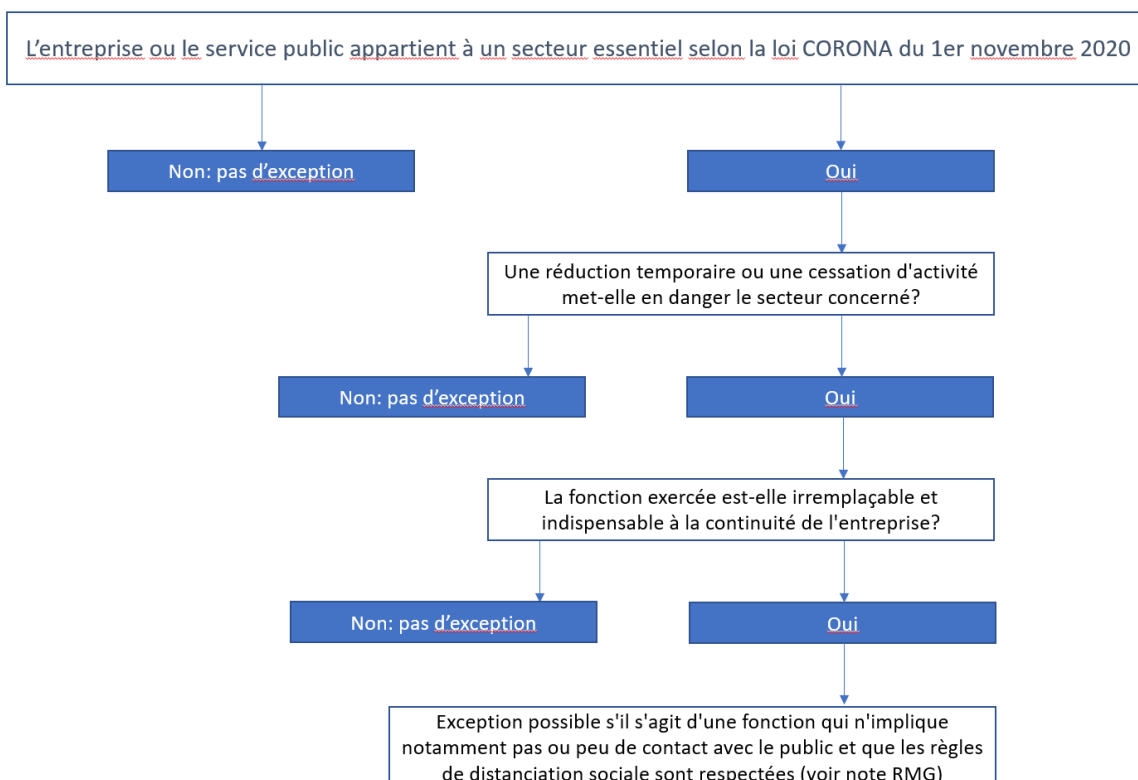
L’entreprise ou le service public appartient à un secteur essentiel selon la loi CORONA du 1er novembre 2020

Non: pas d’exception

Oui

Une réduction temporaire ou une cessation d'activité met-elle en danger le secteur concerné?

Non: pas d’exception

Oui

La fonction exercée est-elle irremplaçable et indispensable à la continuité de l'entreprise?

Non: pas d’exception

Oui

Exception possible s'il s'agit d'une fonction qui n'implique notamment pas ou peu de contact avec le public et que les règles de distanciation sociale sont respectées (voir note RMG)